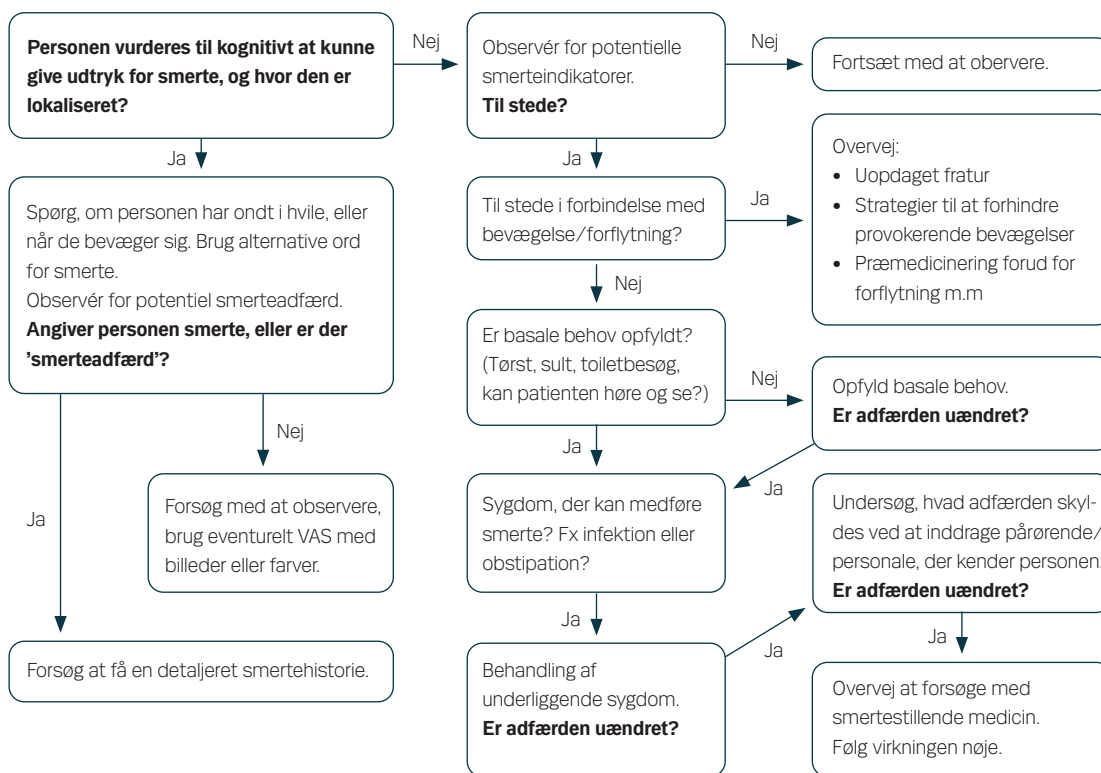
**Personen vurderes til kognitivt at kunne give udtryk for smerte, og hvor den er lokaliseret?**

Ja

Spørg, om personen har ondt i hvile, eller når de bevæger sig. Brug alternative ord for smerte.
Observér for potentiel smerteadfærd.
**Angiver personen smerte, eller er der 'smerteadfærd'?**

Nej

Forsøg med at observere, brug eventurelt VAS med billeder eller farver.

Ja

Forsøg at få en detaljeret smertehistorie.

Nej

Observér for potentielle smerteindikatorer.
**Til stede?**

Nej

Fortsæt med at obervere.

Ja

Til stede i forbindelse med bevægelse/forflytning?

Ja

Overvej:
• Uopdaget fratur
• Strategier til at forhindre provokerende bevægelser
• Præmedicinering forud for forflytning m.m

Nej

Er basale behov opfyldt? (Tørst, sult, toiletbesøg, kan patienten høre og se?)

Nej

Opfyld basale behov.
**Er adfærden uændret?**

Ja

Ja

Sygdom, der kan medføre smerte? Fx infektion eller obstipation?

Ja

Behandling af underliggende sygdom.
**Er adfærden uændret?**

Ja

Undersøg, hvad adfærden skyldes ved at inddrage pårørende/ personale, der kender personen.
**Er adfærden uændret?**

Ja

Overvej at forsøge med smertestillende medicin.
Følg virkningen nøje.